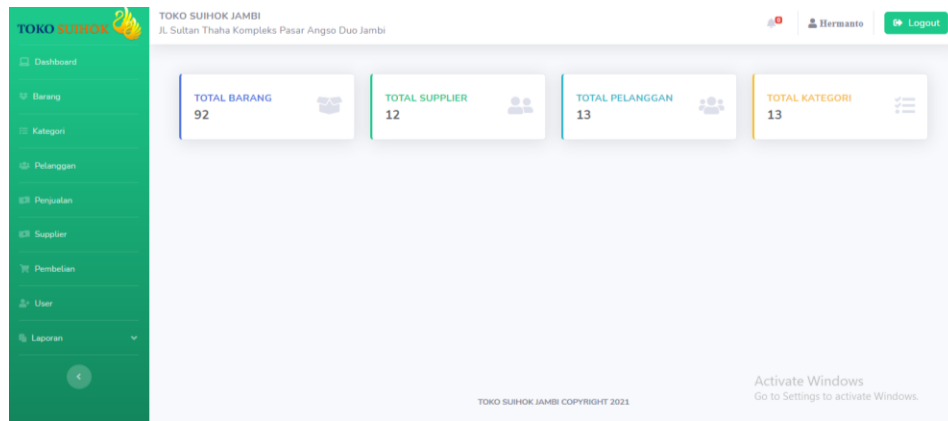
TOKO SUIHOK

TOKO SUIHOK JAMBI
JL Sultan Thaha Kompleks Pasar Angso Duo Jambi

0

Hermanto

Logout

Dashboard
Barang
Kategori
Pelanggan
Penjualan
Supplier
Pembelian
User
Laporan

TOTAL BARANG
92

TOTAL SUPPLIER
12

TOTAL PELANGGAN
13

TOTAL KATEGORI
13

TOKO SUIHOK JAMBI COPYRIGHT 2021

Activate Windows
Go to Settings to activate Windows.